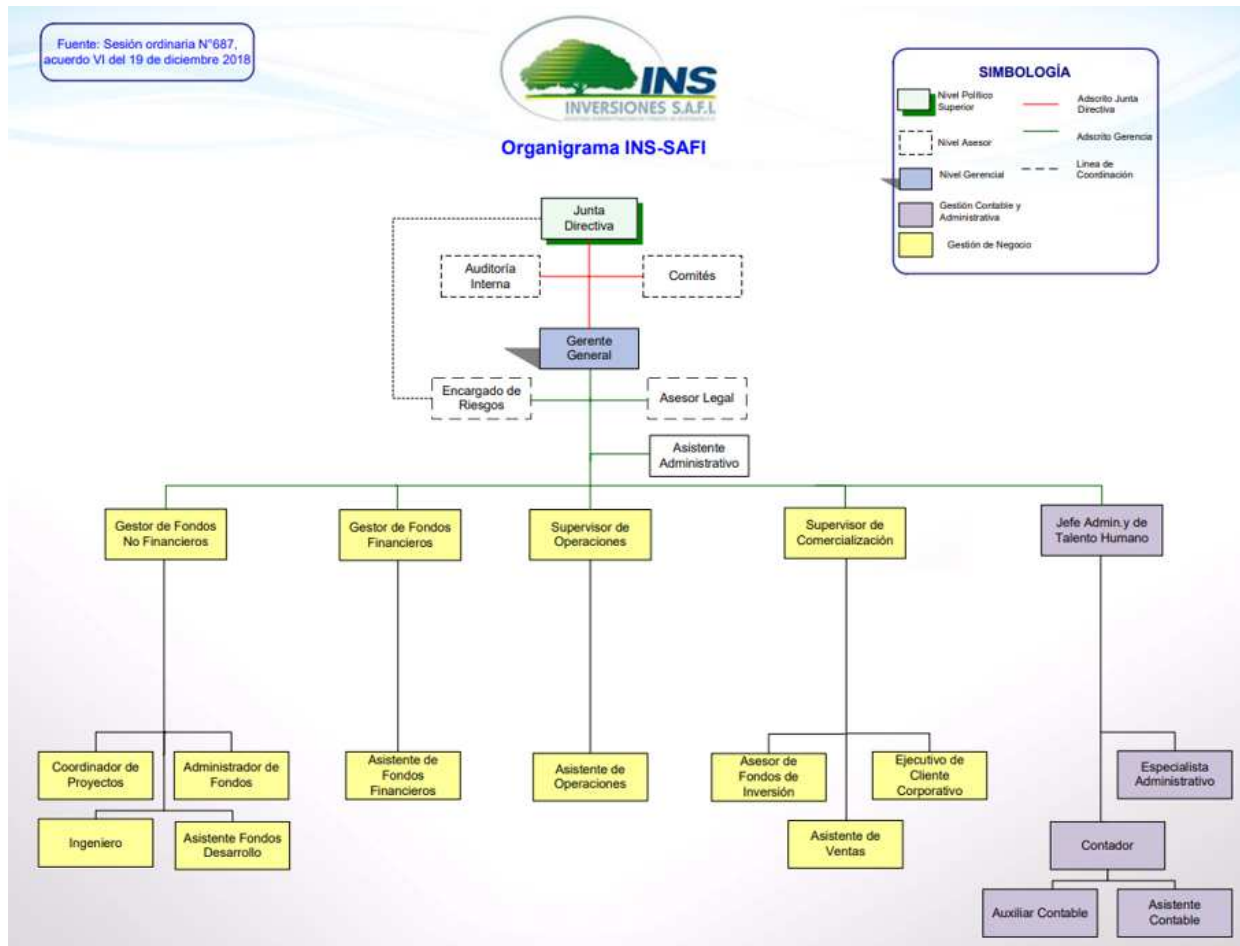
Fuente: Sesión ordinaria N°687, acuerdo VI del 19 de diciembre 2018

INS
INVERSIONES S.A.F.I.
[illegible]

Organigrama INS-SAFI

SIMBOLOGÍA
Nivel Político Superior
Adscrito Junta Directiva
Nivel Asesor
Adscrito Gerencia
Nivel Gerencial
Línea de Coordinación
Gestión Contable y Administrativa
Gestión de Negocio

Junta Directiva

Auditoría Interna

Comités

Gerente General

Encargado de Riesgos

Asesor Legal

Asistente Administrativo

Gestor de Fondos No Financieros

Gestor de Fondos Financieros

Supervisor de Operaciones

Supervisor de Comercialización

Jefe Admin.y de Talento Humano

Coordinador de Proyectos

Administrador de Fondos

Ingeniero

Asistente Fondos Desarrollo

Asistente de Fondos Financieros

Asistente de Operaciones

Asesor de Fondos de Inversión

Ejecutivo de Cliente Corporativo

Asistente de Ventas

Especialista Administrativo

Contador

Auxiliar Contable

Asistente Contable